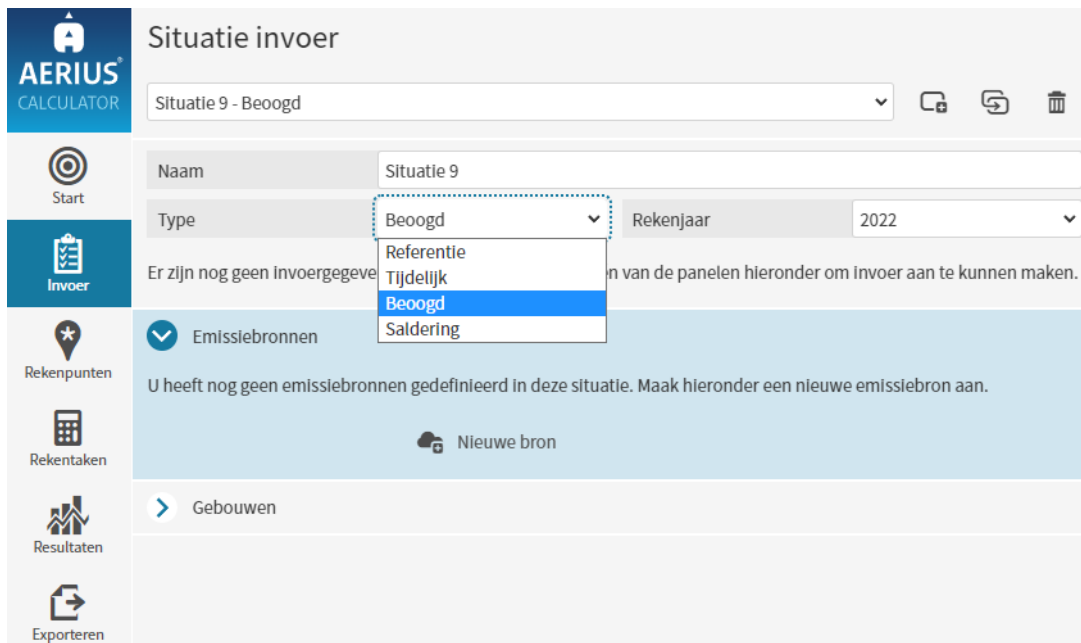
AERIUS®
CALCULATOR

Start

Invoer

Rekenpunten

Rekentaken

Resultaten

Exporteren

Situatie invoer

Situatie 9 - Beoogd

Naam | Situatie 9

Type | Beoogd | Rekenjaar | 2022

Referentie
Tijdelijk
Beoogd
Saldering

Er zijn nog geen invoergegeve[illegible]n van de panelen hieronder om invoer aan te kunnen maken.

Emissiebronnen

U heeft nog geen emissiebronnen gedefinieerd in deze situatie. Maak hieronder een nieuwe emissiebron aan.

Nieuwe bron

Gebouwen